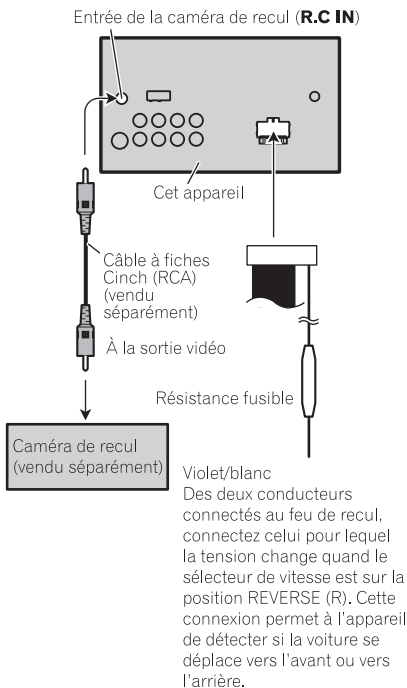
Entrée de la caméra de recul (**R.C IN**)

Cet appareil

Câble à fiches Cinch (RCA) (vendu séparément)

À la sortie vidéo

Résistance fusible

Caméra de recul (vendu séparément)

Violet/blanc
Des deux conducteurs connectés au feu de recul, connectez celui pour lequel la tension change quand le sélecteur de vitesse est sur la position REVERSE (R). Cette connexion permet à l'appareil de détecter si la voiture se déplace vers l'avant ou vers l'arrière.